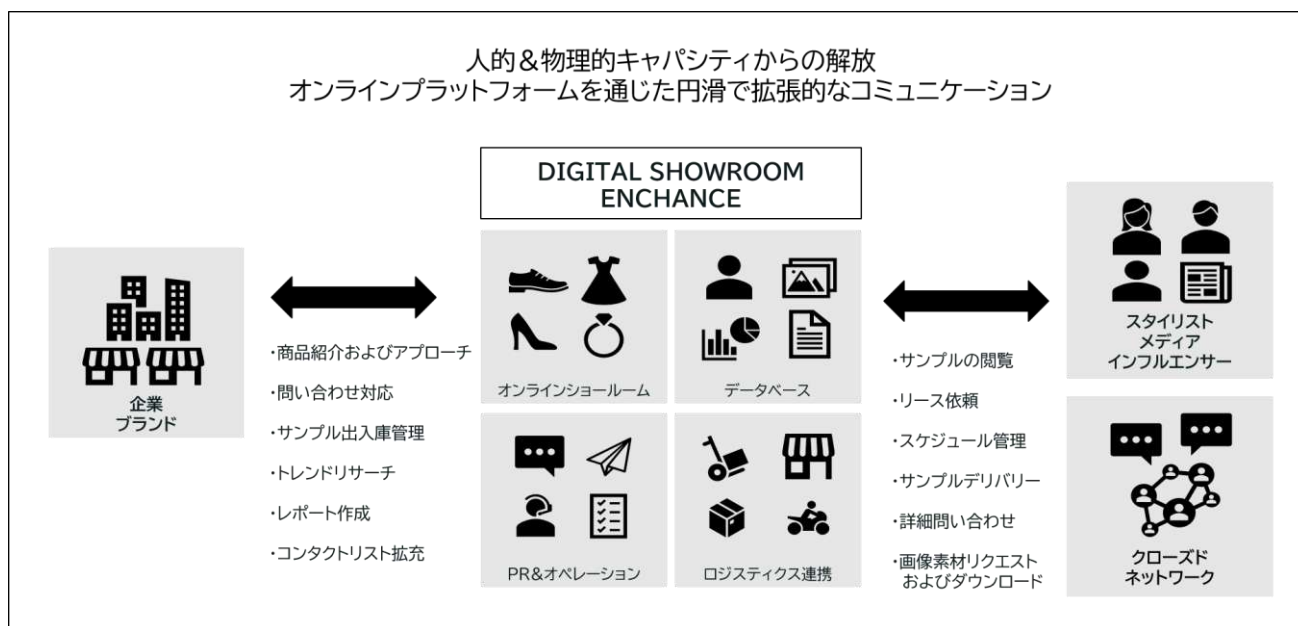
人的＆物理的キャパシティからの解放
オンラインプラットフォームを通じた円滑で拡張的なコミュニケーション

DIGITAL SHOWROOM ENCHANCE

企業
ブランド

・商品紹介およびアプローチ
・問い合わせ対応
・サンプル出入庫管理
・トレンドリサーチ
・レポート作成
・コンタクトリスト拡充

オンラインショールーム

データベース

PR&オペレーション

ロジスティクス連携

・サンプルの閲覧
・リース依頼
・スケジュール管理
・サンプルデリバリー
・詳細問い合わせ
・画像素材リクエスト
およびダウンロード

スタイリスト
メディア
インフルエンサー

クローズド
ネットワーク